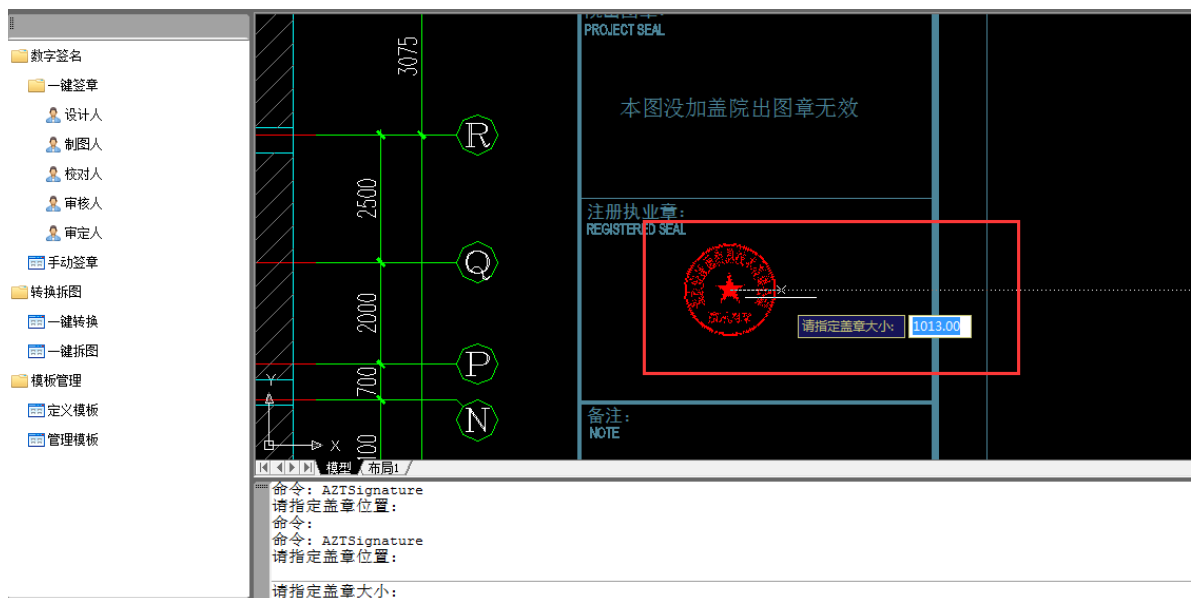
数字签名
一键签章
设计人
制图人
校对人
审核人
审定人
手动签章
转换拆图
一键转换
一键拆图
模板管理
定义模板
管理模板

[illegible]
PROJECT SEAL
本图没加盖院出图章无效
注册执业章:
REGISTERED SEAL
请指定盖章大小: 1013.00
备注:
NOTE

3075
2500
2000
700
100
R
Q
P
N
Y
X
模型
布局1

命令: AZTSignature
请指定盖章位置:
命令:
命令: AZTSignature
请指定盖章位置:

请指定盖章大小: